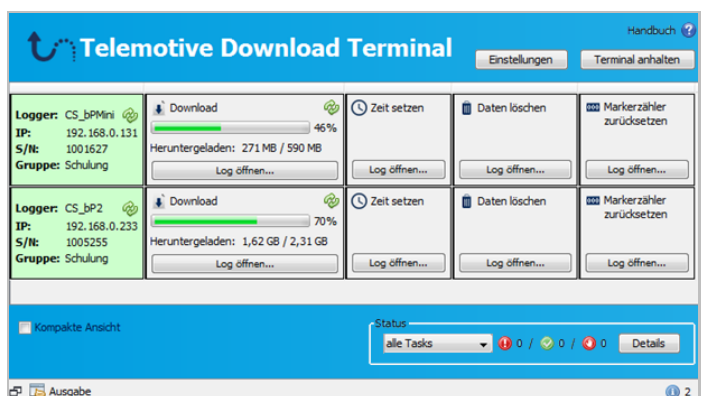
Telemotive Download Terminal

Handbuch

Einstellungen

Terminal anhalten

Logger: CS_bPMini
IP: 192.168.0.131
S/N: 1001627
Gruppe: Schulung

Download
46%
Heruntergeladen: 271 MB / 590 MB
Log öffnen...

Zeit setzen
Log öffnen...

Daten löschen
Log öffnen...

Markerzähler zurücksetzen
Log öffnen...

Logger: CS_bP2
IP: 192.168.0.233
S/N: 1005255
Gruppe: Schulung

Download
70%
Heruntergeladen: 1,62 GB / 2,31 GB
Log öffnen...

Zeit setzen
Log öffnen...

Daten löschen
Log öffnen...

Markerzähler zurücksetzen
Log öffnen...

Kompakte Ansicht

Status
alle Tasks
0 / 0 / 0
Details

Ausgabe

2